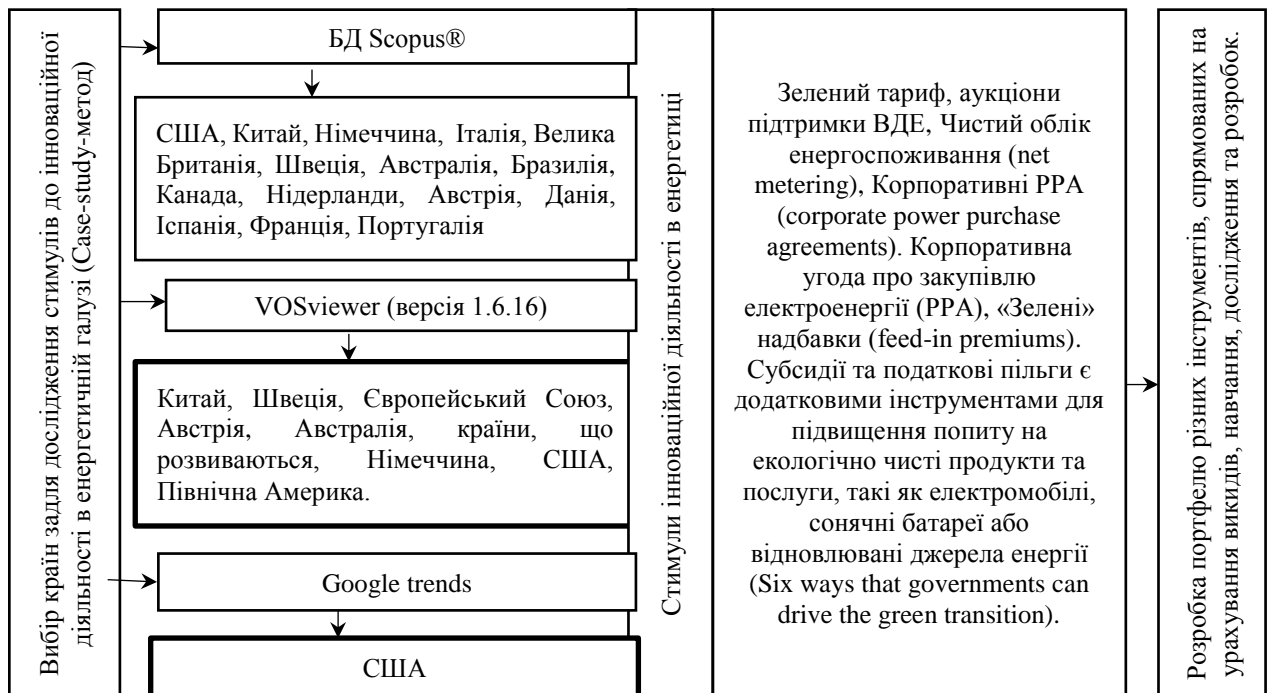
Вибір країн задля дослідження стимулів до інноваційної діяльності в енергетичній галузі (Case-study-метод)

БД Scopus®

США, Китай, Німеччина, Італія, Велика Британія, Швеція, Австралія, Бразилія, Канада, Нідерланди, Австрія, Данія, Іспанія, Франція, Португалія

VOSviewer (версія 1.6.16)

Китай, Швеція, Європейський Союз, Австрія, Австралія, країни, що розвиваються, Німеччина, США, Північна Америка.

Google trends

США

Стимули інноваційної діяльності в енергетиці

Зелений тариф, аукціони підтримки ВДЕ, Чистий облік енергоспоживання (net metering), Корпоративні PPA (corporate power purchase agreements). Корпоративна угода про закупівлю електроенергії (PPA), «Зелені» надбавки (feed-in premiums). Субсидії та податкові пільги є додатковими інструментами для підвищення попиту на екологічно чисті продукти та послуги, такі як електромобілі, сонячні батареї або відновлювані джерела енергії (Six ways that governments can drive the green transition).

Розробка портфелю різних інструментів, спрямованих на урахування викидів, навчання, дослідження та розробок.